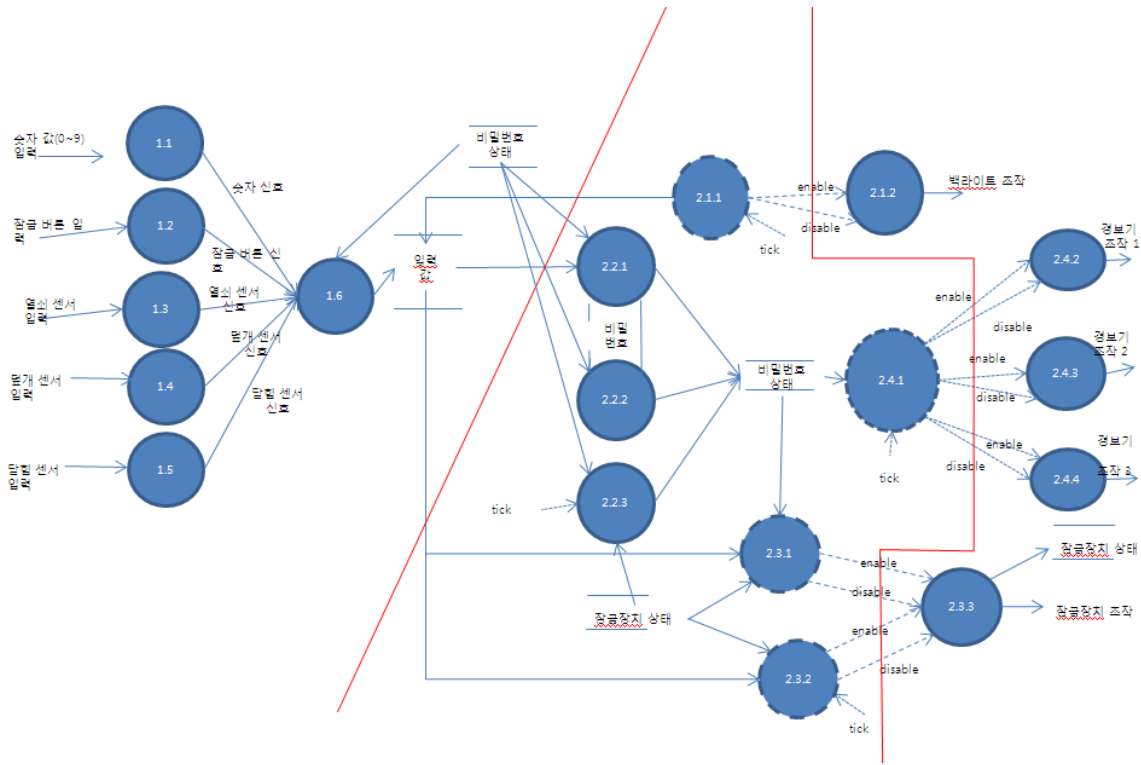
숫자 값(0~9) 입력

잠금 버튼 입력

열쇠 센서 입력

덮개 센서 입력

닫힘 센서 입력

1.1

1.2

1.3

1.4

1.5

숫자 신호

잠금 버튼 신호

열쇠 센서 신호

덮개 센서 신호

닫힘 센서 신호

1.6

비밀번호 상태

입력 값

2.1.1

enable

disable

tick

2.1.2

백라이트 조작

2.2.1

비밀 번호

2.2.2

2.2.3

tick

비밀번호 상태

2.4.1

enable

disable

2.4.2

경보기 조작 1

enable

disable

2.4.3

경보기 조작 2

enable

disable

2.4.4

경보기 조작 3

tick

2.3.1

enable

disable

2.3.2

enable

disable

tick

2.3.3

잠금장치 상태

잠금장치 조작

잠금장치 상태